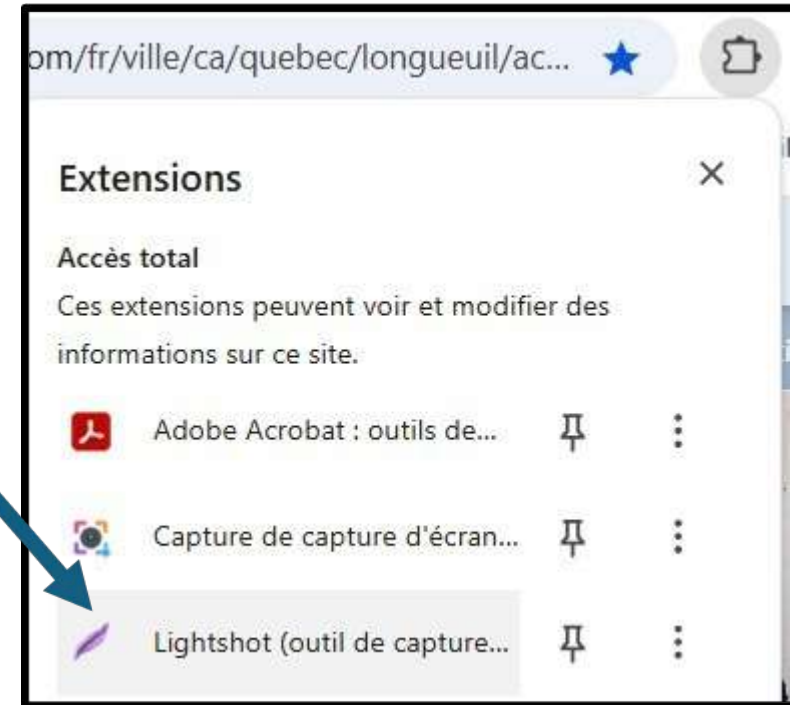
om/fr/ville/ca/quebec/longueuil/ac...

Extensions

Accès total

Ces extensions peuvent voir et modifier des informations sur ce site.

Adobe Acrobat : outils de...

Capture de capture d'écran...

Lightshot (outil de capture...